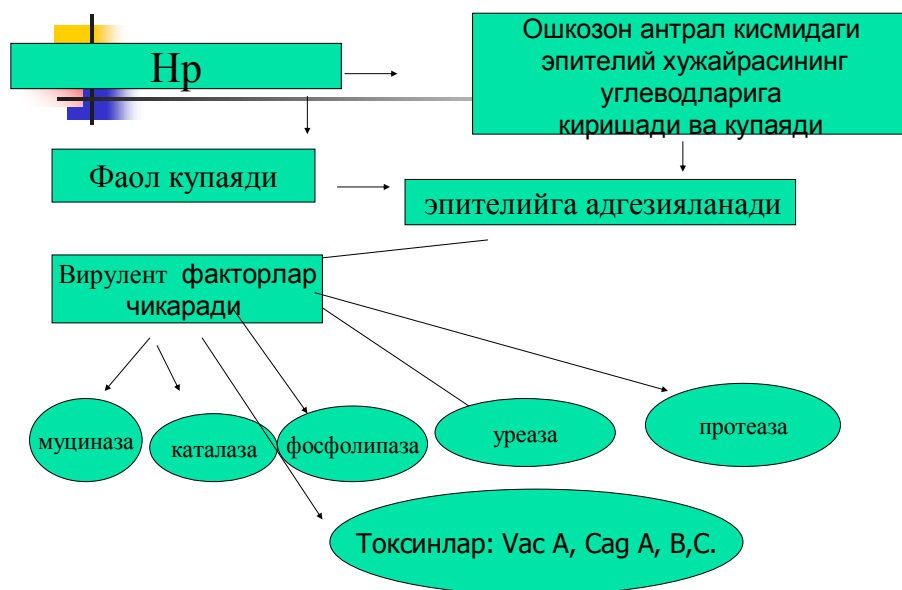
Hp

Ошкозон антрал кисмидаги эпителий хужайрасининг углеводларига киришади ва купаяди

Фаол купаяди

эпителийга адгезияланади

Вирулент факторлар чикаради

муциназа

каталаза

фосфолипаза

уреаза

протеаза

Токсинлар: Vac A, Cag A, B,C.